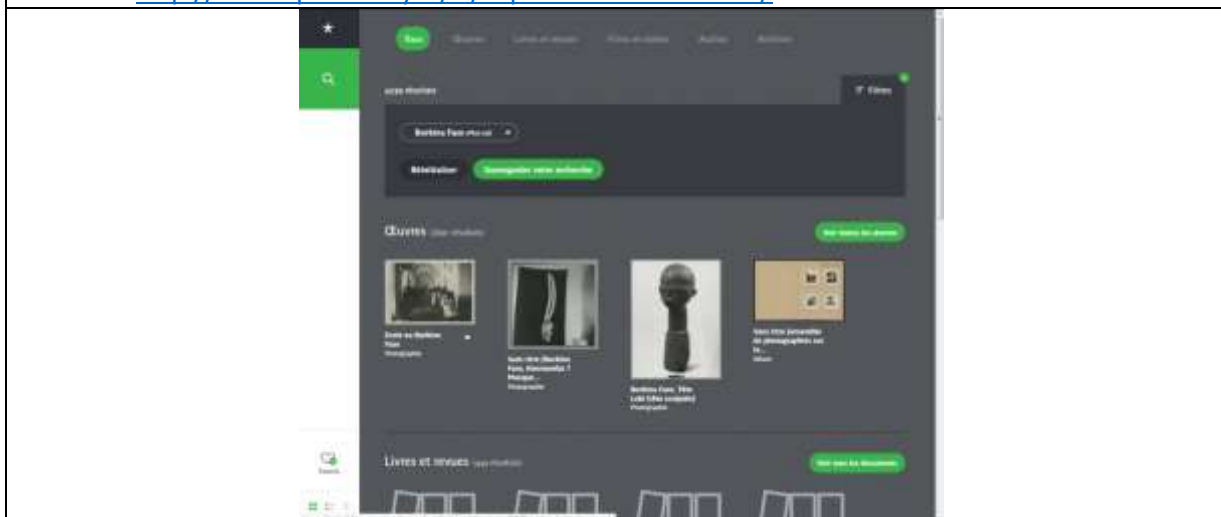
★

Tous Œuvres Livres et revues Films et vidéos Audios Archives

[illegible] résultats

Filtres

Bertina Fass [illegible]

Réinitialiser Enregistrer votre recherche

Œuvres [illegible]

Voir toutes les œuvres

Dans ou Bertina Fass
Photographie

Sans titre (Bertina Fass, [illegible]) Masque...
Photographie

Bertina Fass. Tête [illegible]
Photographie

Sans titre (ensemble de photographies sur la...
Album

Livres et revues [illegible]

Voir tous les documents